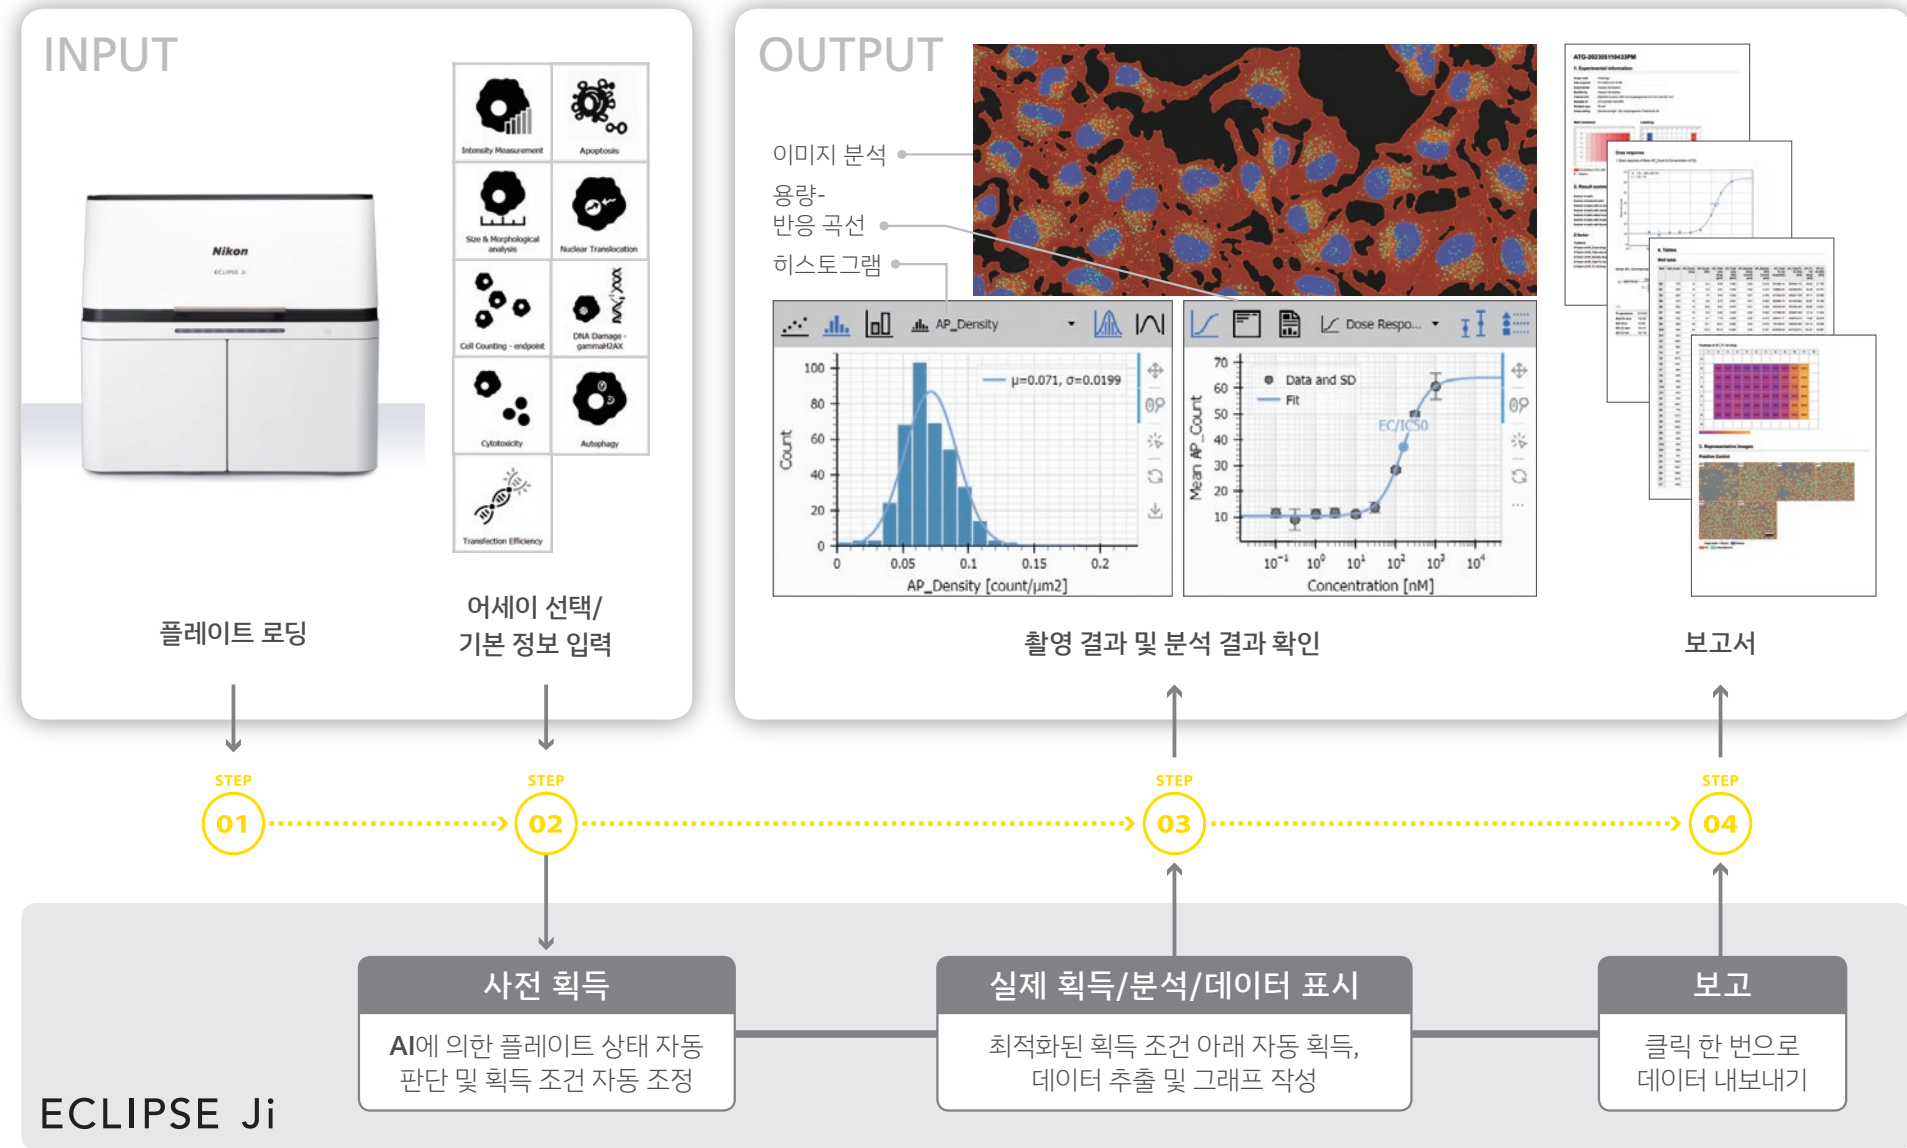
INPUT

Nikon
ECLIPSE Ji

Intensity Measurement
Apoptosis
Size & Morphological analysis
Nuclear Translocation
Cell Counting - endpoint
DNA Damage - gammaH2AX
Cytotoxicity
Autophagy
Transfection Efficiency

플레이트 로딩

어세이 선택/
기본 정보 입력

OUTPUT

이미지 분석
용량-
반응 곡선
히스토그램

AP_Density
μ=0.071, σ=0.0199
Count
100
80
60
40
20
0
0
0.05
0.1
0.15
0.2
AP_Density [count/μm2]

Dose Respo...
Data and SD
Fit
EC/IC50
Mean AP_Count
70
60
50
40
30
20
10
$10^{-1}$
$10^{0}$
$10^{1}$
$10^{2}$
$10^{3}$
$10^{4}$
Concentration [nM]

촬영 결과 및 분석 결과 확인

보고서

STEP 01
STEP 02
STEP 03
STEP 04

사전 획득
AI에 의한 플레이트 상태 자동 판단 및 획득 조건 자동 조정

실제 획득/분석/데이터 표시
최적화된 획득 조건 아래 자동 획득, 데이터 추출 및 그래프 작성

보고
클릭 한 번으로 데이터 내보내기

ECLIPSE Ji